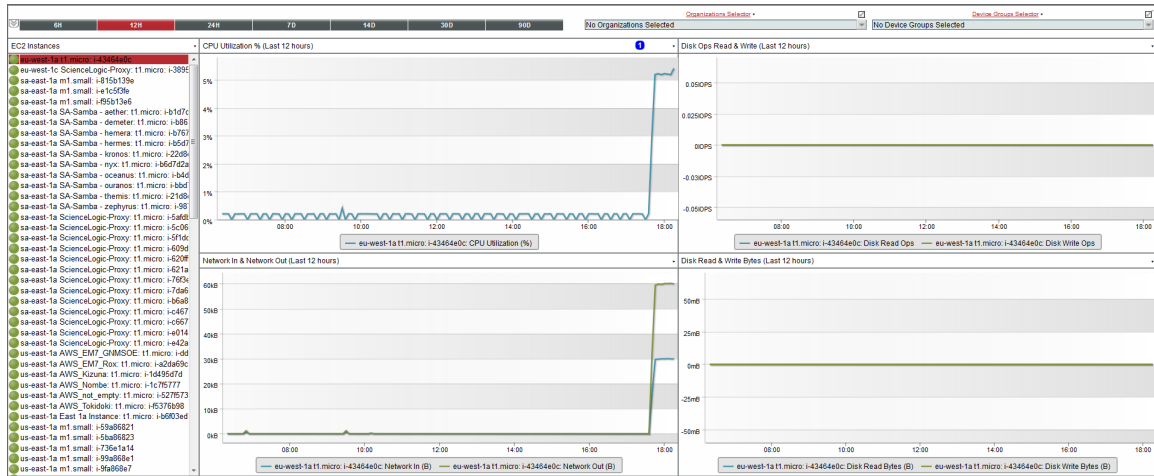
6H 12H 24H 7D 14D 30D 90D

Organizations Selector •
No Organizations Selected

Device Groups Selector •
No Device Groups Selected

EC2 Instances
eu-west-1a t1.micro: i-43464e0c
eu-west-1c ScienceLogic-Proxy: t1.micro: i-3895
sa-east-1a m1.small: i-815b139e
sa-east-1a m1.small: i-e1c5f3fe
sa-east-1a m1.small: i-f95b13e6
sa-east-1a SA-Samba - aether: t1.micro: i-b1d7c
sa-east-1a SA-Samba - demeter: t1.micro: i-b86
sa-east-1a SA-Samba - hemera: t1.micro: i-b767
sa-east-1a SA-Samba - hermes: t1.micro: i-b5d7
sa-east-1a SA-Samba - kronos: t1.micro: i-22d8
sa-east-1a SA-Samba - nyx: t1.micro: i-b6d7d2a
sa-east-1a SA-Samba - oceanus: t1.micro: i-b4d
sa-east-1a SA-Samba - ouranos: t1.micro: i-bbd7
sa-east-1a SA-Samba - themis: t1.micro: i-21d8
sa-east-1a SA-Samba - zephyrus: t1.micro: i-98
sa-east-1a ScienceLogic-Proxy: t1.micro: i-5afd
sa-east-1a ScienceLogic-Proxy: t1.micro: i-5c06
sa-east-1a ScienceLogic-Proxy: t1.micro: i-5f1d
sa-east-1a ScienceLogic-Proxy: t1.micro: i-609d
sa-east-1a ScienceLogic-Proxy: t1.micro: i-620f
sa-east-1a ScienceLogic-Proxy: t1.micro: i-621a
sa-east-1a ScienceLogic-Proxy: t1.micro: i-76f3
sa-east-1a ScienceLogic-Proxy: t1.micro: i-7da6
sa-east-1a ScienceLogic-Proxy: t1.micro: i-b6a8
sa-east-1a ScienceLogic-Proxy: t1.micro: i-c467
sa-east-1a ScienceLogic-Proxy: t1.micro: i-c667
sa-east-1a ScienceLogic-Proxy: t1.micro: i-e014
sa-east-1a ScienceLogic-Proxy: t1.micro: i-e42a
us-east-1a AWS_EM7_GNMSOE: t1.micro: i-dd
us-east-1a AWS_EM7_Rox: t1.micro: i-a2da69c
us-east-1a AWS_Kizuna: t1.micro: i-1d495d7d
us-east-1a AWS_Nombe: t1.micro: i-1c7f5777
us-east-1a AWS_not_empty: t1.micro: i-527f573
us-east-1a AWS_Tokidoki: t1.micro: i-f5376b98
us-east-1a East 1a Instance: t1.micro: i-b6f03ed
us-east-1a m1.small: i-59a86821
us-east-1a m1.small: i-5ba86823
us-east-1a m1.small: i-736e1a14
us-east-1a m1.small: i-99a868e1
us-east-1a m1.small: i-9fa868e7

CPU Utilization % (Last 12 hours)
1
5%
4%
3%
2%
1%
0%
08:00 10:00 12:00 14:00 16:00 18:00
eu-west-1a t1.micro: i-43464e0c: CPU Utilization (%)

Disk Ops Read & Write (Last 12 hours)
0.05IOPS
0.025IOPS
0IOPS
-0.03IOPS
-0.05IOPS
08:00 10:00 12:00 14:00 16:00 18:00
eu-west-1a t1.micro: i-43464e0c: Disk Read Ops
eu-west-1a t1.micro: i-43464e0c: Disk Write Ops

Network In & Network Out (Last 12 hours)
60kB
50kB
40kB
30kB
20kB
10kB
0kB
08:00 10:00 12:00 14:00 16:00 18:00
eu-west-1a t1.micro: i-43464e0c: Network In (B)
eu-west-1a t1.micro: i-43464e0c: Network Out (B)

Disk Read & Write Bytes (Last 12 hours)
50mB
25mB
0mB
-25mB
-50mB
08:00 10:00 12:00 14:00 16:00 18:00
eu-west-1a t1.micro: i-43464e0c: Disk Read Bytes (B)
eu-west-1a t1.micro: i-43464e0c: Disk Write Bytes (B)